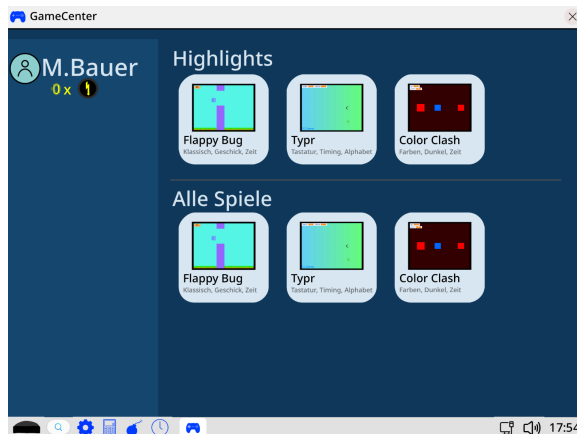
GameCenter

M.Bauer
0 x

Highlights

Flappy Bug
Klassisch, Geschick, Zeit

Typr
Tastatur, Timing, Alphabet

Color Clash
Farben, Dunkel, Zeit

Alle Spiele

Flappy Bug
Klassisch, Geschick, Zeit

Typr
Tastatur, Timing, Alphabet

Color Clash
Farben, Dunkel, Zeit

17:54